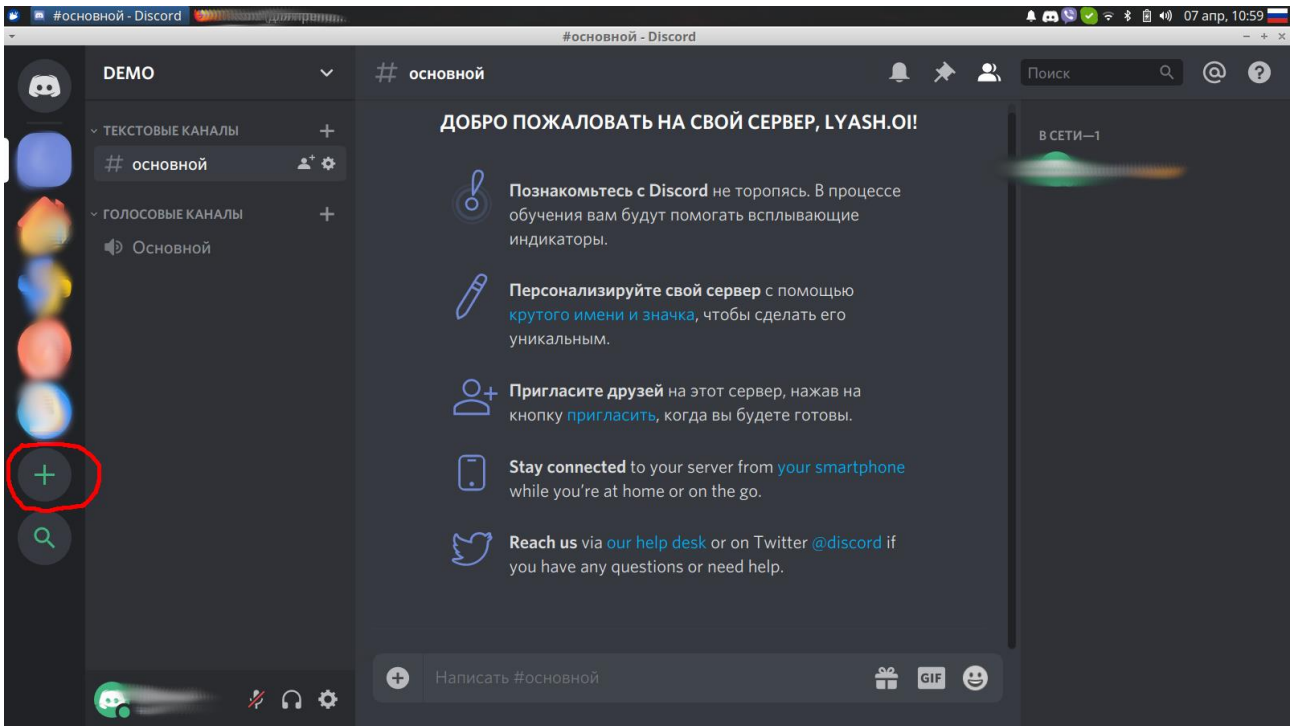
#основной - Discord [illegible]

07 апр, 10:59

#основной - Discord

DEMO

ТЕКСТОВЫЕ КАНАЛЫ

основной

ГОЛОСОВЫЕ КАНАЛЫ

Основной

основной

Поиск

ДОБРО ПОЖАЛОВАТЬ НА СВОЙ СЕРВЕР, LYASH.OI!

Познакомьтесь с Discord не торопясь. В процессе обучения вам будут помогать всплывающие индикаторы.

Персонализируйте свой сервер с помощью крутого имени и значка, чтобы сделать его уникальным.

Пригласите друзей на этот сервер, нажав на кнопку пригласить, когда вы будете готовы.

Stay connected to your server from your smartphone while you're at home or on the go.

Reach us via our help desk or on Twitter @discord if you have any questions or need help.

В СЕТИ—1

Написать #основной

GIF